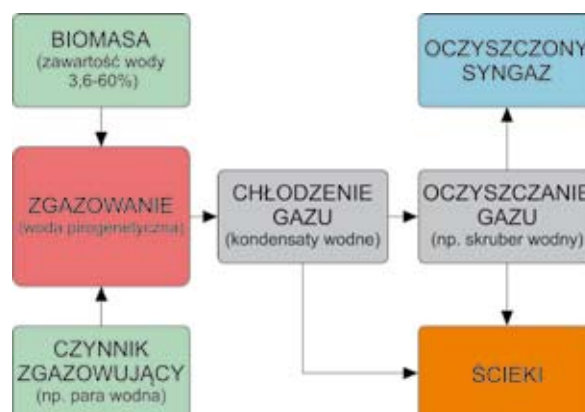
BIOMASA
(zawartość wody 3,6-60%)

ZGAZOWANIE
(woda pirogenetyczna)

CZYNNIK ZGAZOWUJĄCY
(np. para wodna)

CHŁODZENIE GAZU
(kondensaty wodne)

OCZYSZCZONY SYNGAZ

OCZYSZCZANIE GAZU
(np. skruber wodny)

ŚCIEKI